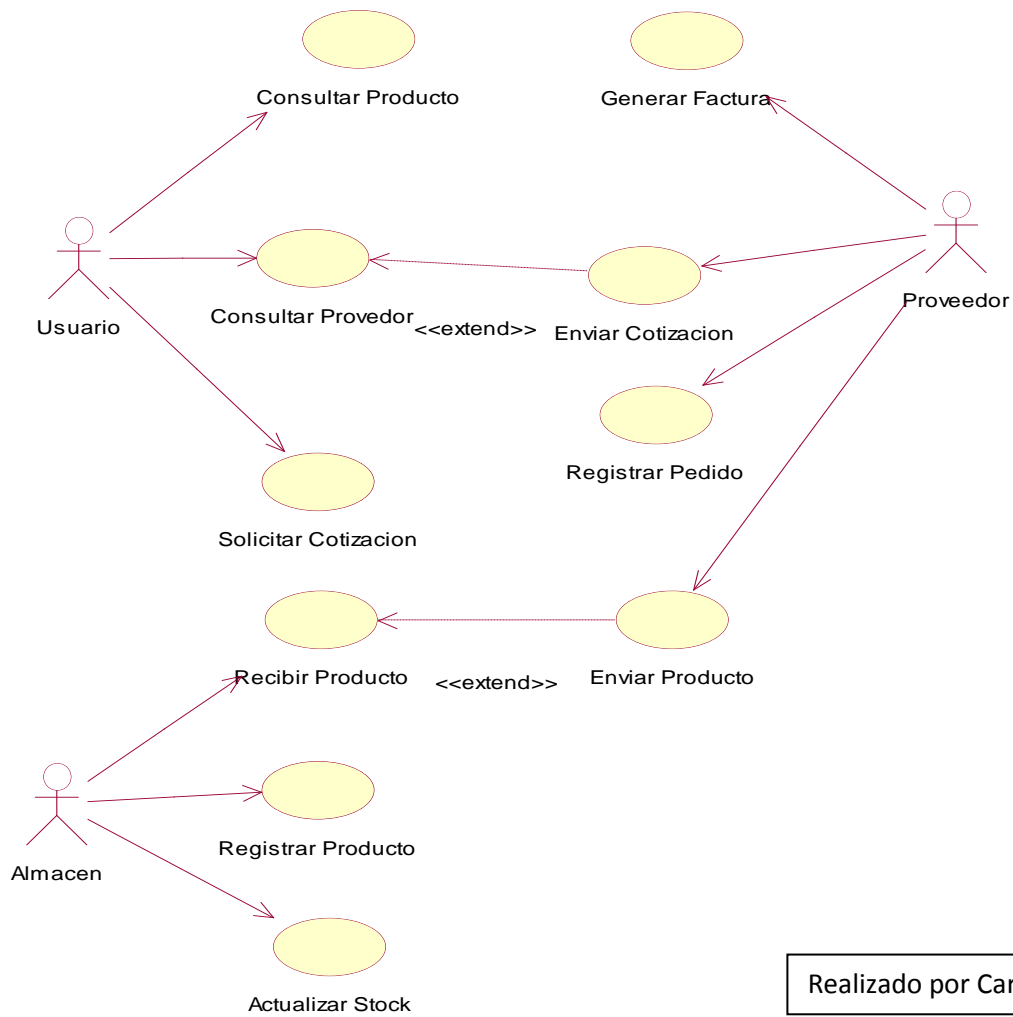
Consultar Producto

Generar Factura

Usuario

Consultar Provedor

<<extend>>

Enviar Cotizacion

Proveedor

Registrar Pedido

Solicitar Cotizacion

Recibir Producto

<<extend>>

Enviar Producto

Almacen

Registrar Producto

Actualizar Stock

Realizado por Car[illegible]